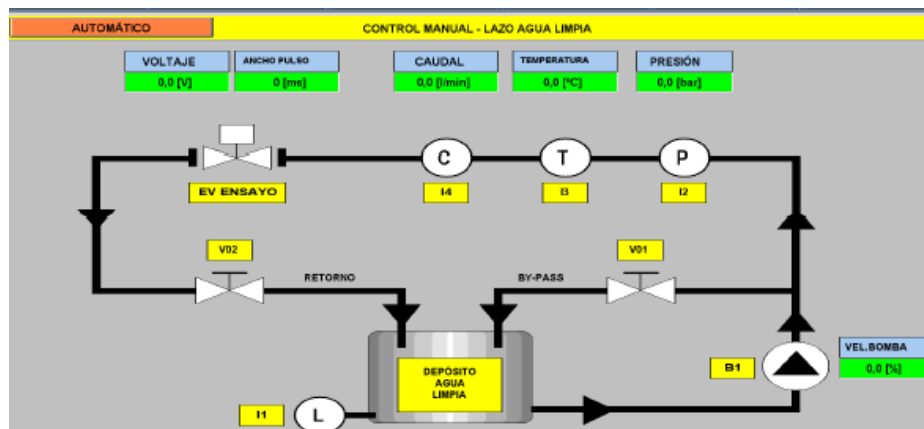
AUTOMÁTICO

CONTROL MANUAL - LAZO AGUA LIMPIA

| VOLTAJE | ANCHO PULSO | CAUDAL | TEMPERATURA | PRESIÓN |
|---|---|---|---|---|
| 0,0 [V] | 0 [ms] | 0,0 [l/min] | 0,0 [ºC] | 0,0 [bar] |

C
T
P

EV ENSAYO
I4
I3
I2

V02
V01

RETORNO
BY-PASS

DEPÓSITO AGUA LIMPIA

B1

VEL.BOMBA
0,0 [%]

I1
L